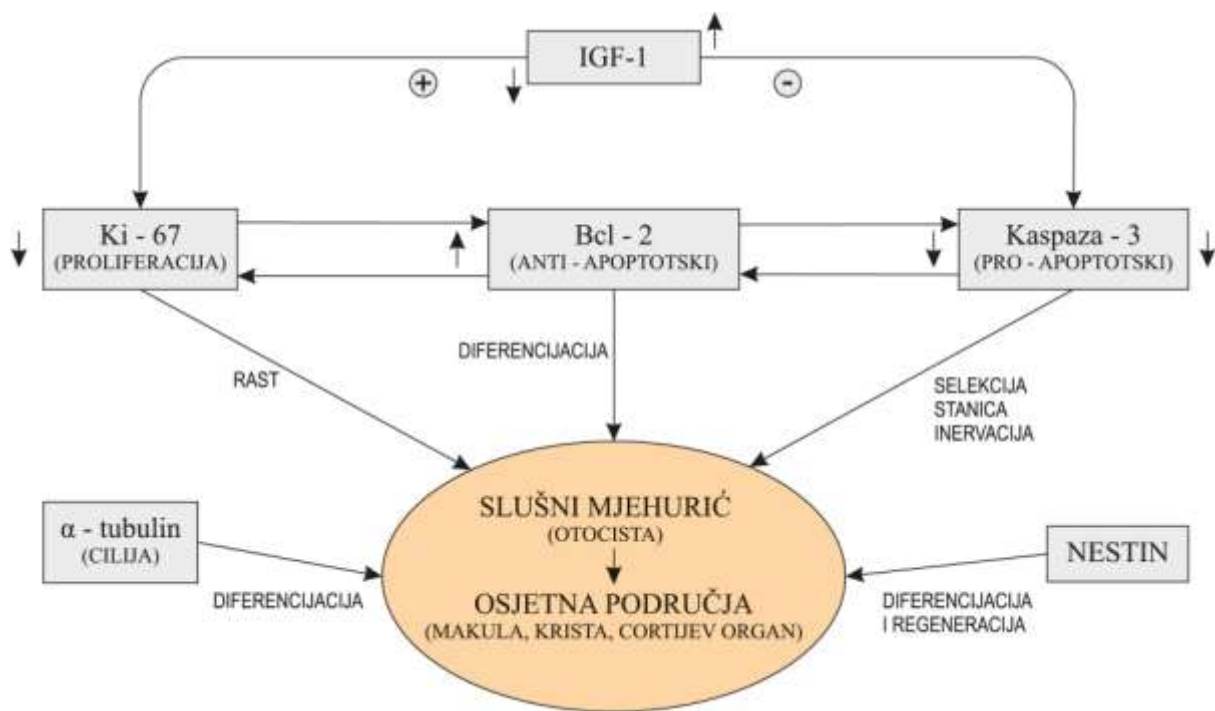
IGF-1

+

-

Ki - 67
(PROLIFERACIJA)

Bcl - 2
(ANTI - APOPTOTSKI)

Kaspaza - 3
(PRO - APOPTOTSKI)

RAST

DIFERENCIJACIJA

SELEKCIJA
STANICA
INERVACIJA

α - tubulin
(CILIJA)

DIFERENCIJACIJA

SLUŠNI MJEHURIĆ
(OTOCISTA)

OSJETNA PODRUČJA
(MAKULA, KRISTA, CORTIJEV ORGAN)

NESTIN

DIFERENCIJACIJA
I REGENERACIJA